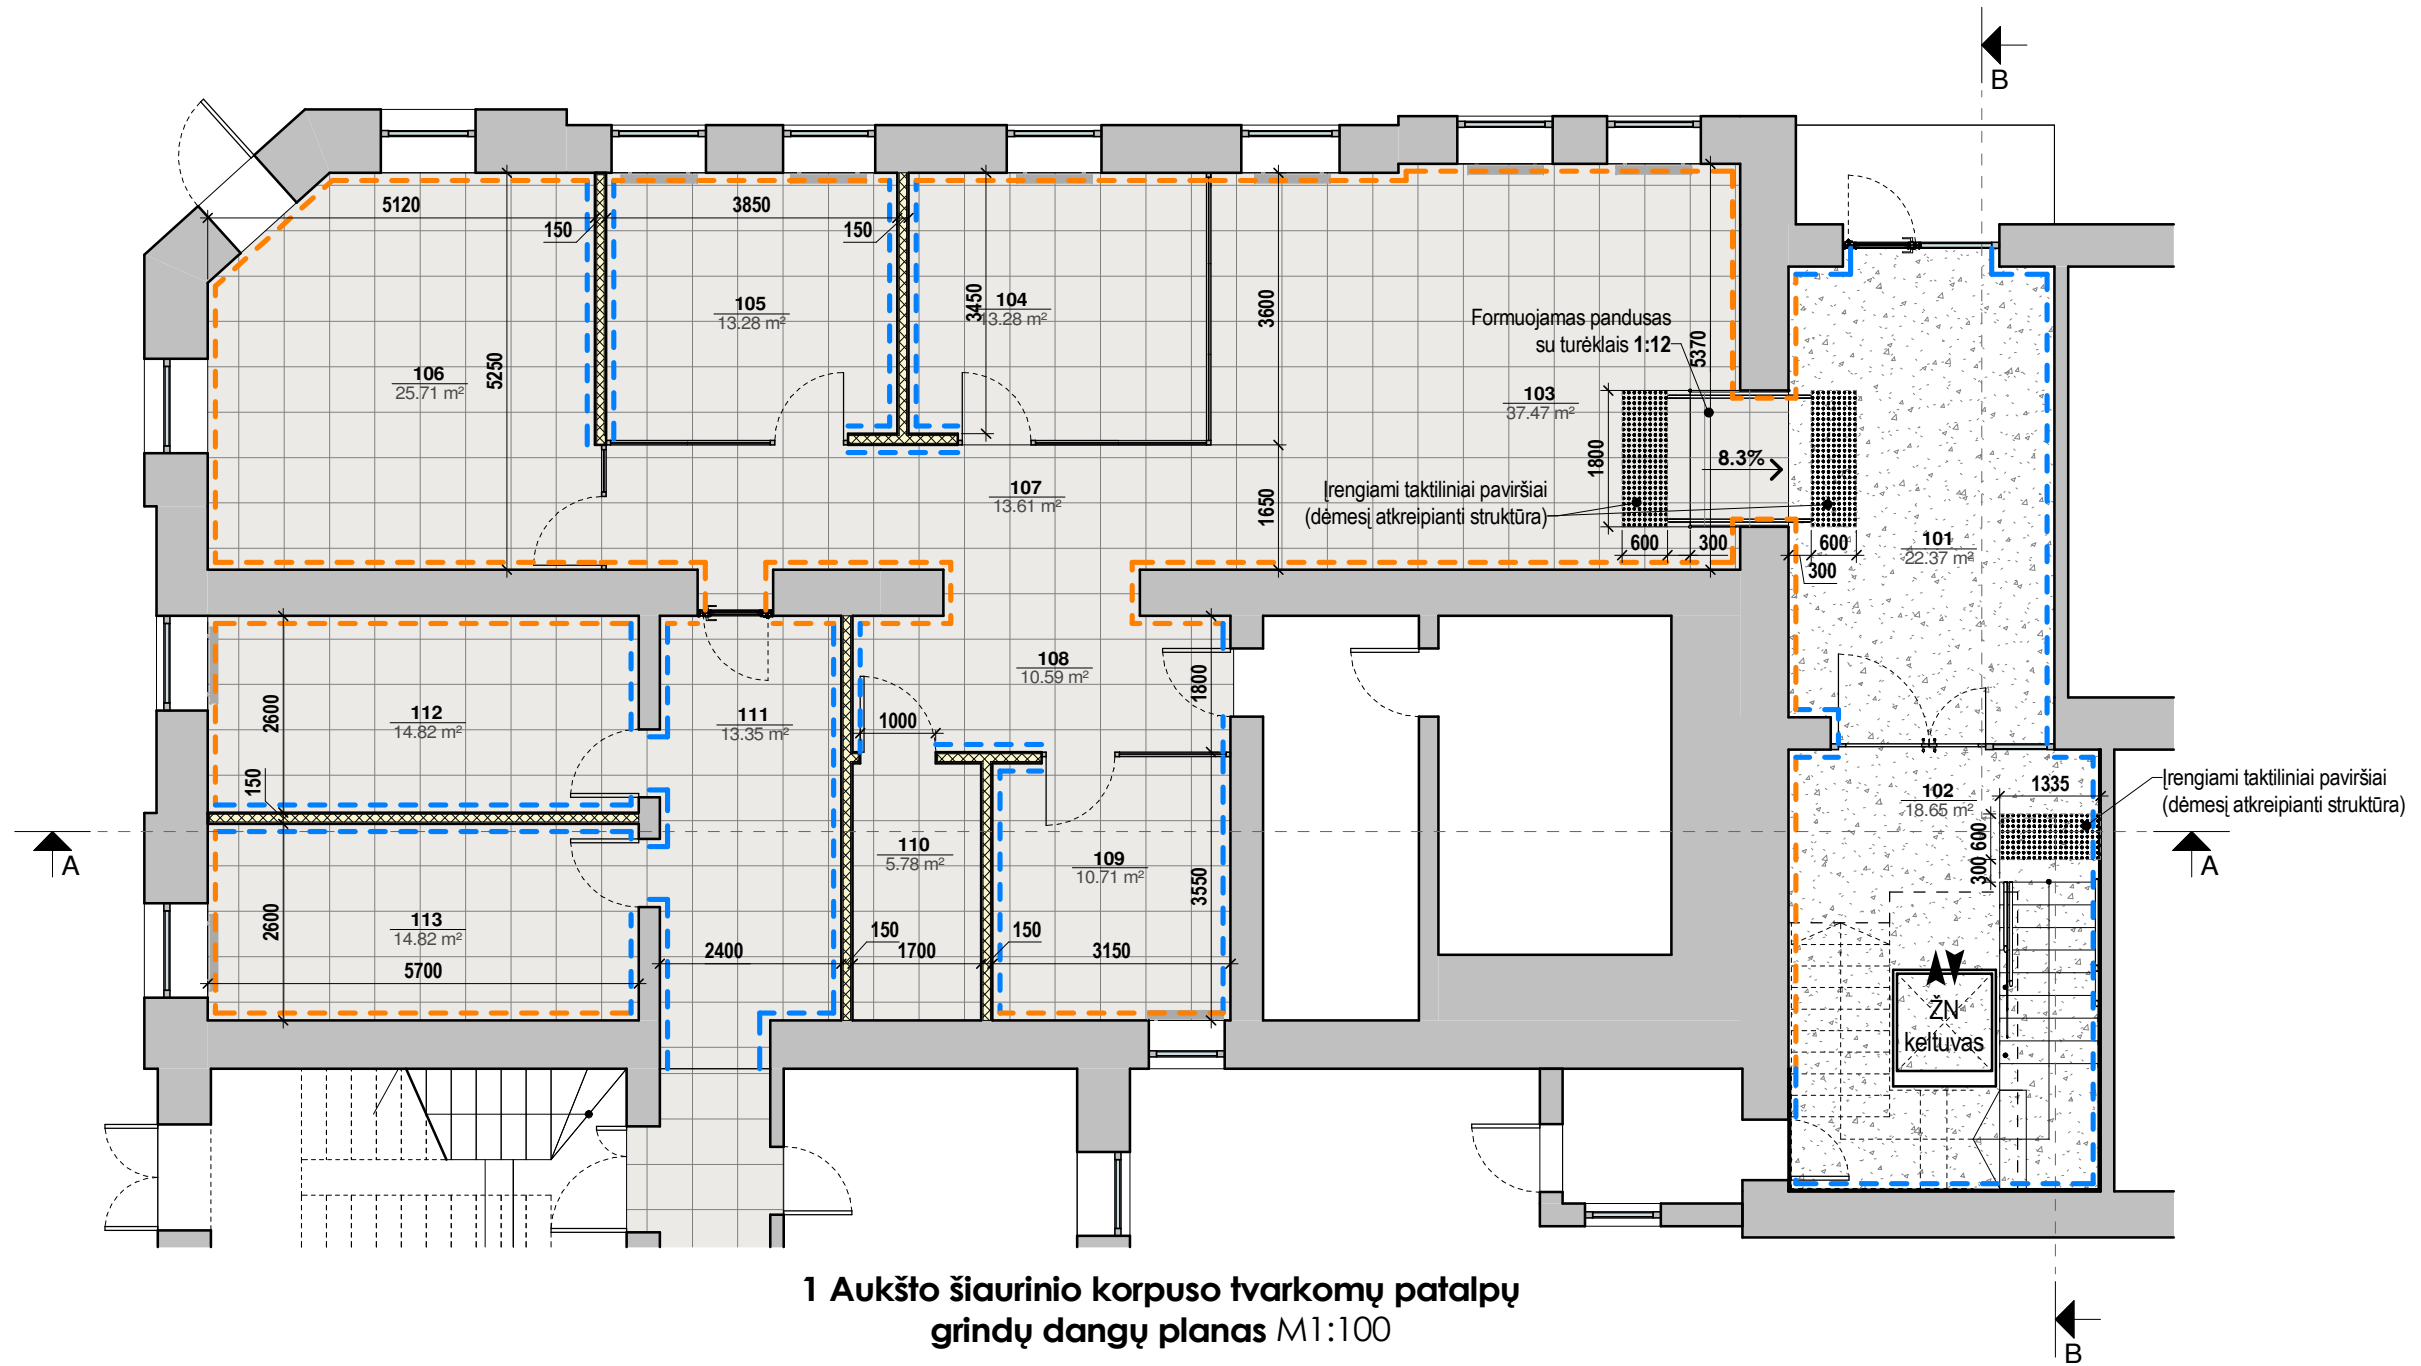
B

5120
3850
150
150
105
13.28 m²
104
13.28 m²
3450
3600
Formuojamas pandusas su turėklais 1:12
5370
106
25.71 m²
5250
103
37.47 m²
1800
8.3%
107
13.61 m²
1650
Įrengiami taktiliniai paviršiai (dėmesį atkreipianti struktūra)
600
300
600
300
101
22.37 m²
108
10.59 m²
1800
112
14.82 m²
2600
111
13.35 m²
1000
150
102
18.65 m²
1335
Įrengiami taktiliniai paviršiai (dėmesį atkreipianti struktūra)
A
A
600
300
110
5.78 m²
109
10.71 m²
3550
113
14.82 m²
2600
5700
2400
150
1700
150
3150
ŽN keltuvas

B

1 Aukšto šiaurinio korpuso tvarkomų patalpų grindų dangų planas M1:100